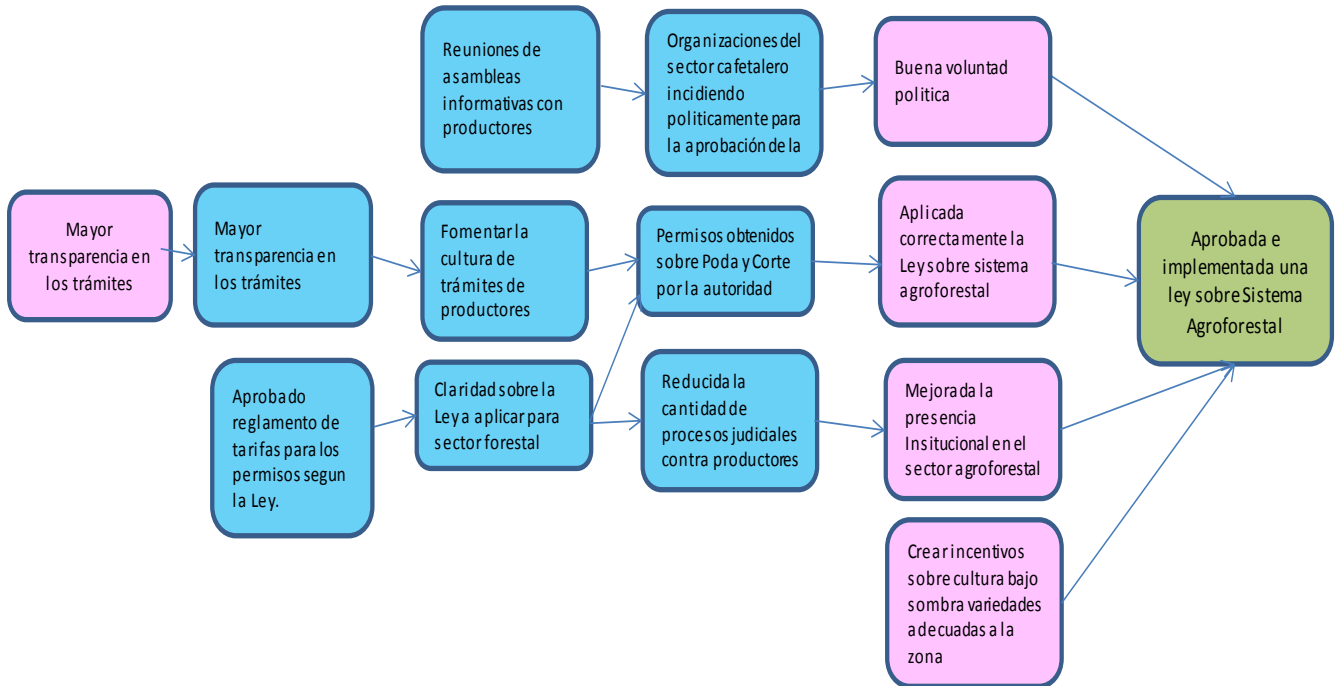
Reuniones de asambleas informativas con productores

Organizaciones del sector cafetalero incidiendo politicamente para la aprobación de la

Buena voluntad politica

Mayor transparencia en los trámites

Mayor transparencia en los trámites

Fomentar la cultura de trámites de productores

Permisos obtenidos sobre Poda y Corte por la autoridad

Aplicada correctamente la Ley sobre sistema agroforestal

Aprobada e implementada una ley sobre Sistema Agroforestal

Aprobado reglamento de tarifas para los permisos segun la Ley.

Claridad sobre la Ley a aplicar para sector forestal

Reducida la cantidad de procesos judiciales contra productores

Mejorada la presencia Insitucional en el sector agroforestal

Crear incentivos sobre cultura bajo sombra variedades adecuadas a la zona